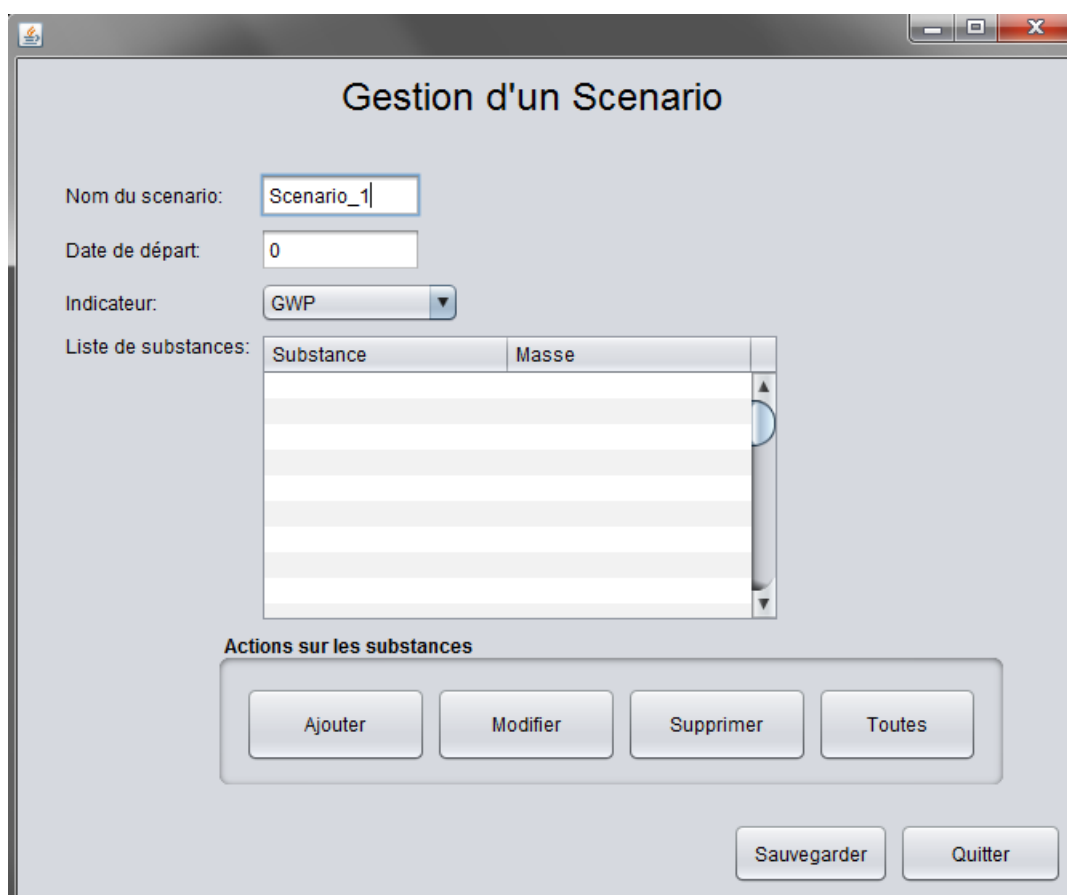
Gestion d'un Scenario

Nom du scenario: Scenario_1

Date de départ: 0

Indicateur: GWP

Liste de substances:

| Substance | Masse |
|---|---|

Actions sur les substances

Ajouter Modifier Supprimer Toutes

Sauvegarder Quitter